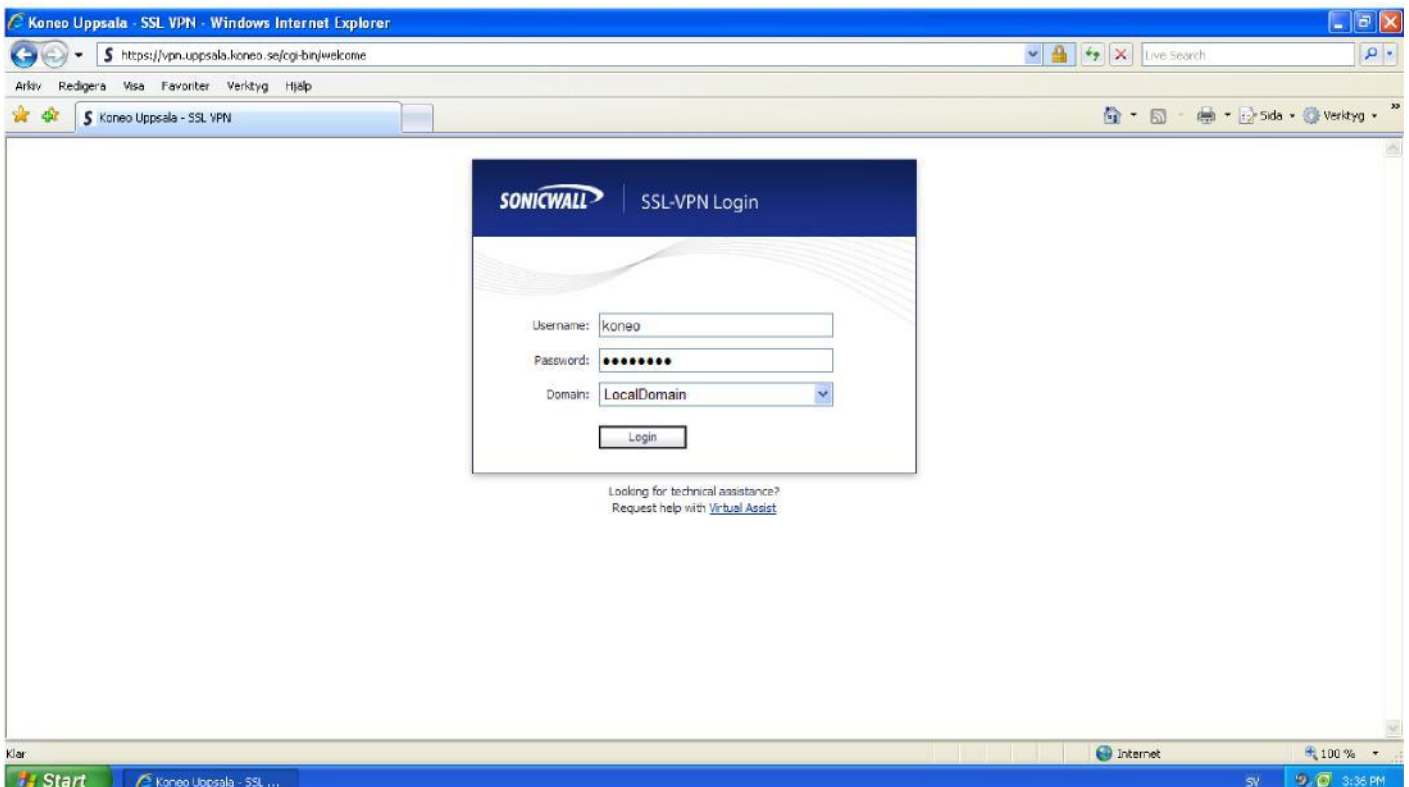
Koneo Uppsala - SSL VPN - Windows Internet Explorer

https://vpn.uppsala.koneo.se/cgi-bin/welcome

Live Search

Arkiv Redigera Visa Favoriter Verktyg Hjälp

Koneo Uppsala - SSL VPN

Sida Verktyg

SONICWALL SSL-VPN Login

Username: koneo

Password: ••••••••

Domain: LocalDomain

Login

Looking for technical assistance?
Request help with Virtual Assist

Klar

Internet

100 %

Start

Koneo Uppsala - SSL ...

SV

3:36 PM